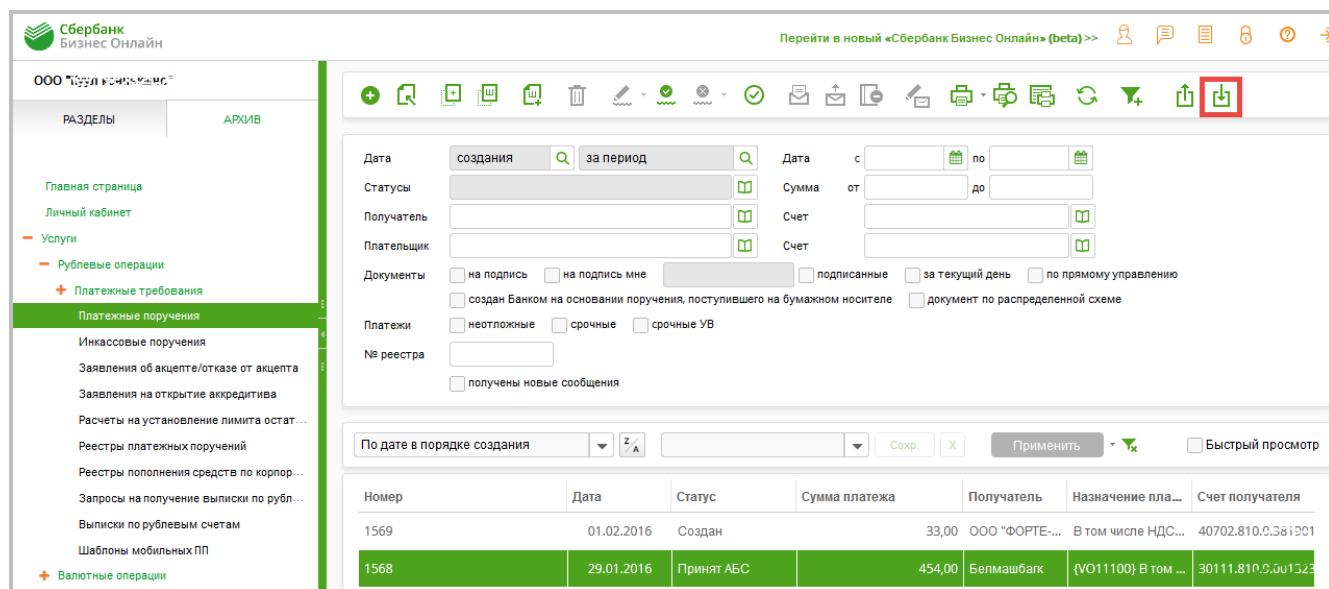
Сбербанк
Бизнес Онлайн

Перейти в новый «Сбербанк Бизнес Онлайн» (beta) >>

ООО "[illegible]"

РАЗДЕЛЫ
АРХИВ

Главная страница
Личный кабинет
− Услуги
− Рублевые операции
+ Платежные требования
Платежные поручения
Инкассовые поручения
Заявления об акцепте/отказе от акцепта
Заявления на открытие аккредитива
Расчеты на установление лимита остат...
Реестры платежных поручений
Реестры пополнения средств по корпор...
Запросы на получение выписки по рубл...
Выписки по рублевым счетам
Шаблоны мобильных ПП
+ Валютные операции

Дата | создания | за период
Дата с | по
Статусы
Сумма от | до
Получатель
Счет
Плательщик
Счет
Документы | на подпись | на подпись мне | подписанные | за текущий день | по прямому управлению
создан Банком на основании поручения, поступившего на бумажном носителе | документ по распределенной схеме
Платежи | неотложные | срочные | срочные УВ
№ реестра
получены новые сообщения

По дате в порядке создания
Сохр.
X
Применить
Быстрый просмотр

| Номер | Дата | Статус | Сумма платежа | Получатель | Назначение пла... | Счет получателя |
|---|---|---|---|---|---|---|
| 1569 | 01.02.2016 | Создан | 33,00 | ООО "ФОРТЕ-... | В том числе НДС... | 40702.810.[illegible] |
| 1568 | 29.01.2016 | Принят АБС | 454,00 | Белмашбагк | {VO11100} В том ... | 30111.810.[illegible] |